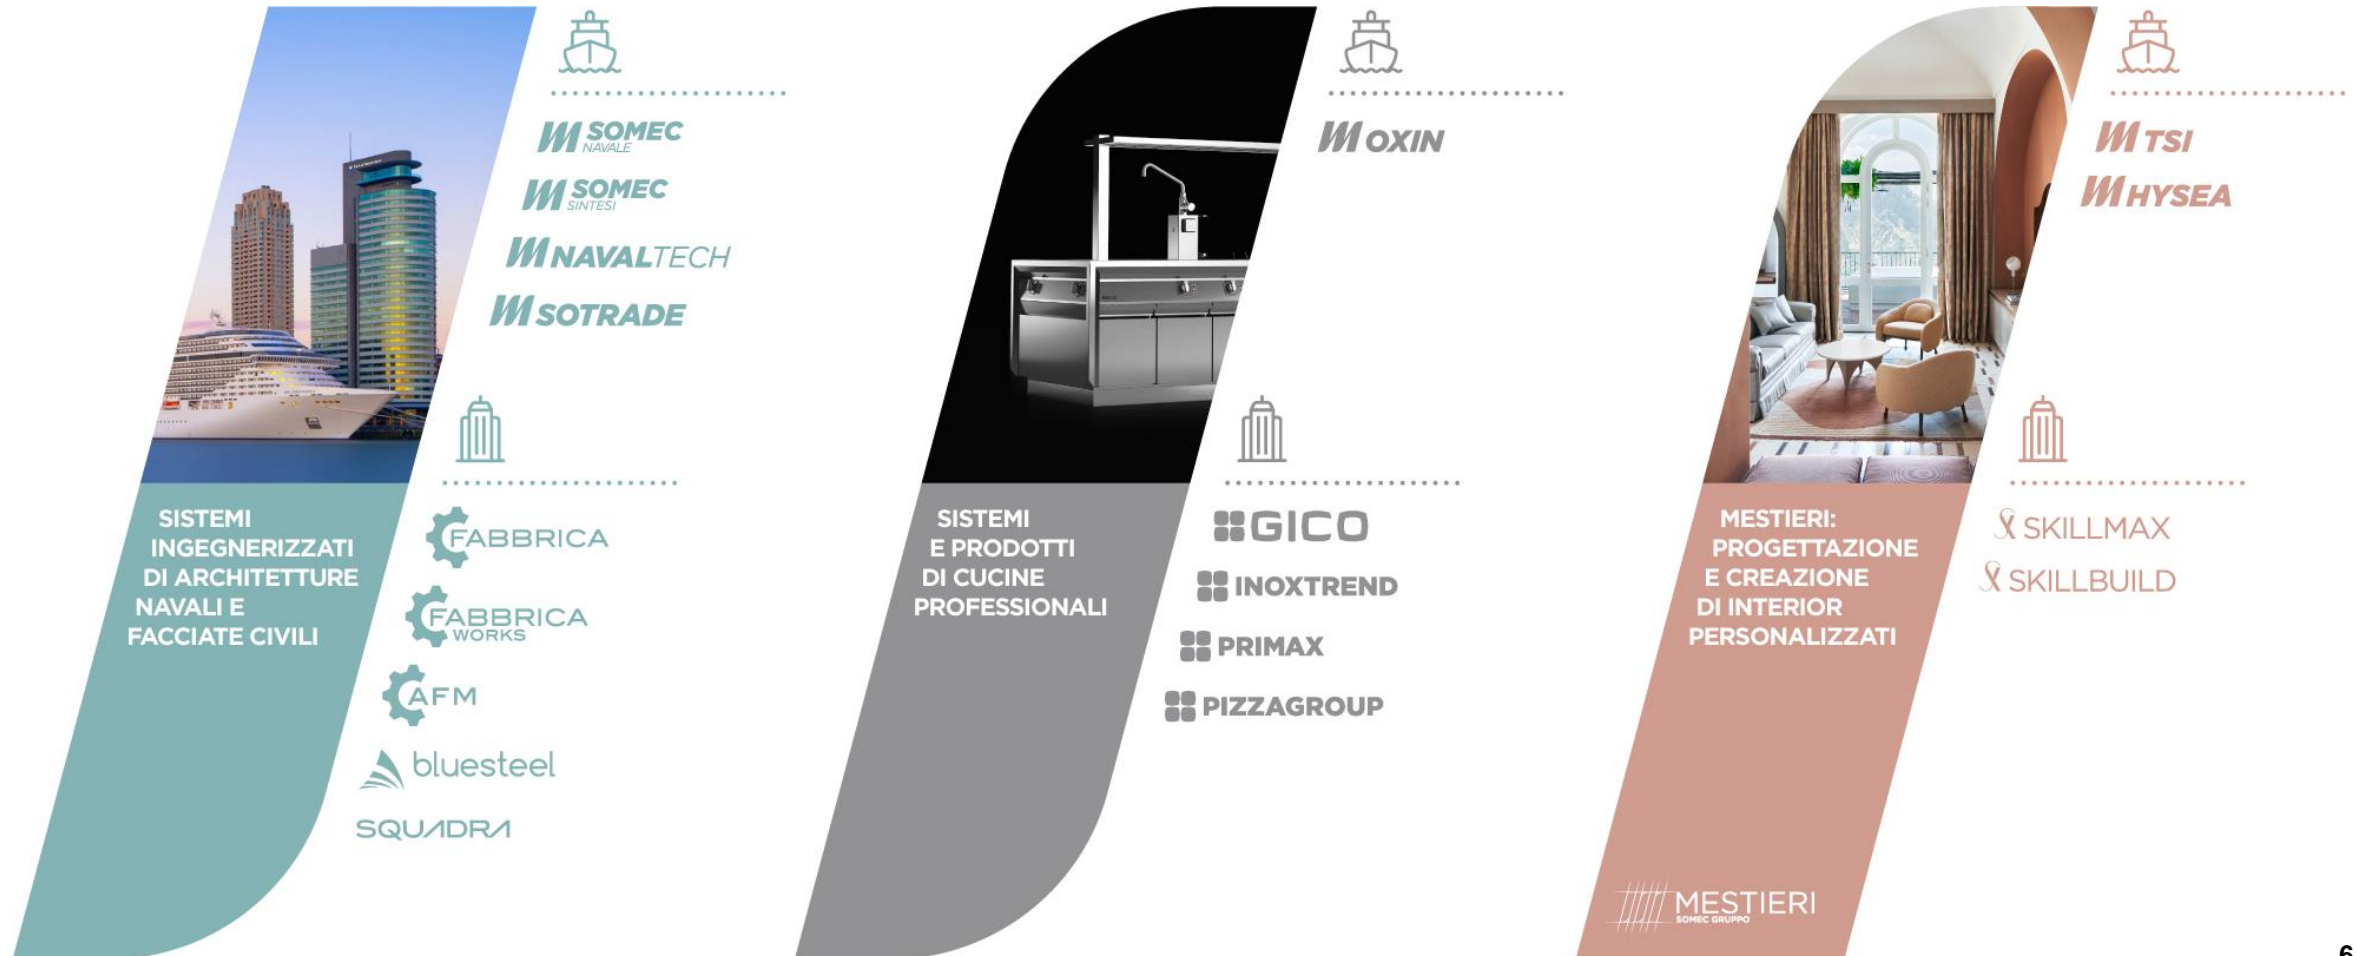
SOMEC NAVALE

SOMEC SINTESI

NAVALTECH

SOTRADE

SISTEMI INGEGNERIZZATI DI ARCHITETTURE NAVALI E FACCIATE CIVILI

FABBRICA

FABBRICA WORKS

AFM

bluesteel

SQUADRA

OXIN

SISTEMI E PRODOTTI DI CUCINE PROFESSIONALI

GICO

INOXTREND

PRIMAX

PIZZAGROUP

TSI

HYSEA

MESTIERI: PROGETTAZIONE E CREAZIONE DI INTERIOR PERSONALIZZATI

SKILLMAX

SKILLBUILD

MESTIERI SOMEC GRUPPO

6